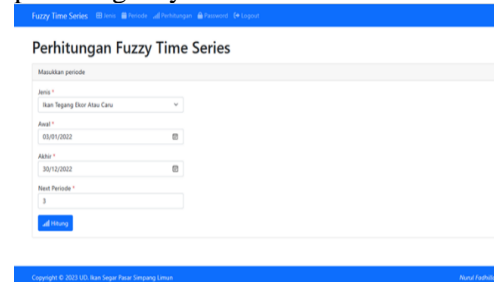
Fuzzy Time Series Jenis Periode Perhitungan Password Logout

Perhitungan Fuzzy Time Series

Masukkan periode

Jenis *

Ikan Tegang Ekor Atau Caru

Awal *

03/01/2022

Akhir *

30/12/2022

Next Periode *

3

Hitung

Copyright © 2023 UD. Ikan Segar Pasar Simpang Limun

Nurul Fadhila